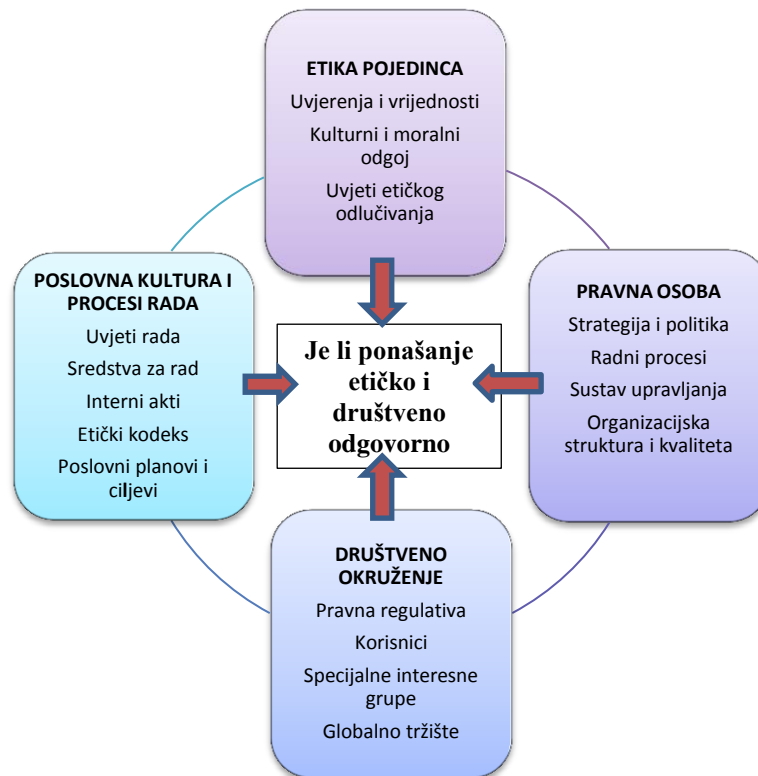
ETIKA POJEDINCA
Uvjerenja i vrijednosti
Kulturni i moralni odgoj
Uvjeti etičkog odlučivanja

POSLOVNA KULTURA I PROCESI RADA
Uvjeti rada
Sredstva za rad
Interni akti
Etički kodeks
Poslovni planovi i ciljevi

Je li ponašanje etičko i društveno odgovorno

PRAVNA OSOBA
Strategija i politika
Radni procesi
Sustav upravljanja
Organizacijska struktura i kvaliteta

DRUŠTVENO OKRUŽENJE
Pravna regulativa
Korisnici
Specijalne interesne grupe
Globalno tržište